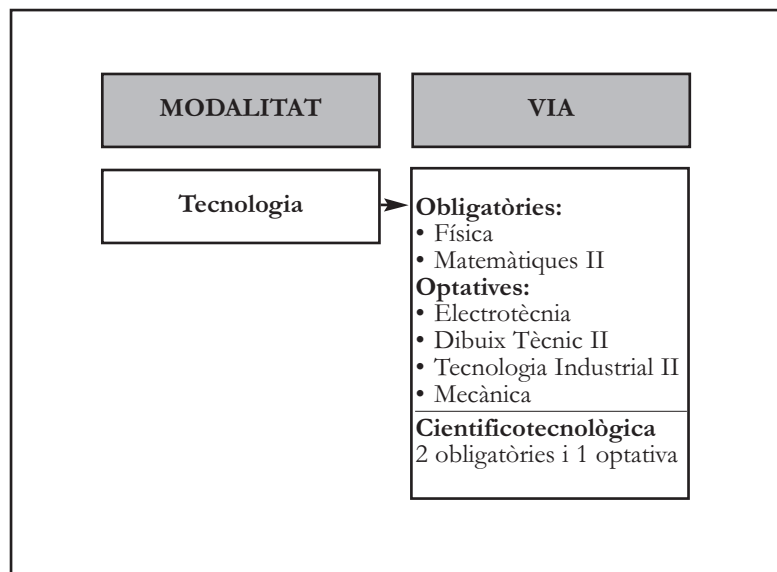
MODALITAT

VIA

Tecnologia

**Obligatòries:**
• Física
• Matemàtiques II
**Optatives:**
• Electrotècnia
• Dibuix Tècnic II
• Tecnologia Industrial II
• Mecànica

**Cientificotecnològica**
2 obligatòries i 1 optativa